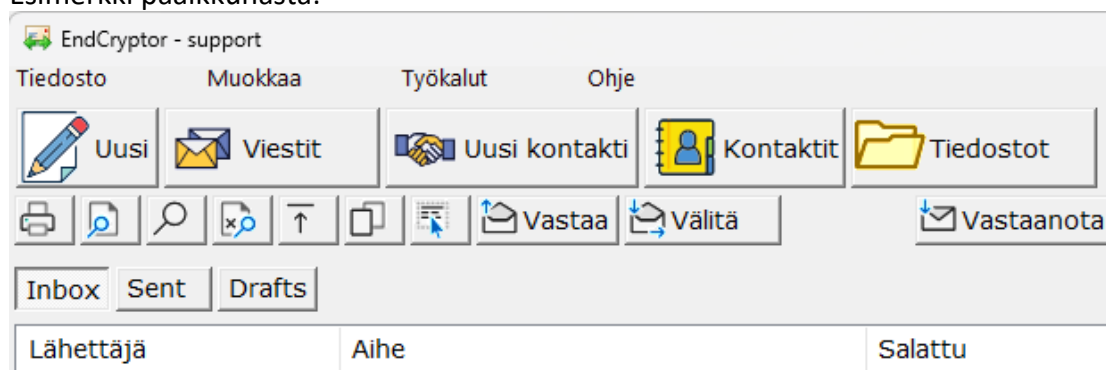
Esimerkki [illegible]

EndCryptor - support

Tiedosto Muokkaa Työkalut Ohje

Uusi Viestit Uusi kontakti Kontaktit Tiedostot

Vastaa Välitä Vastaanota

Inbox Sent Drafts

| Lähettäjä | Aihe | Salattu |
|---|---|---|